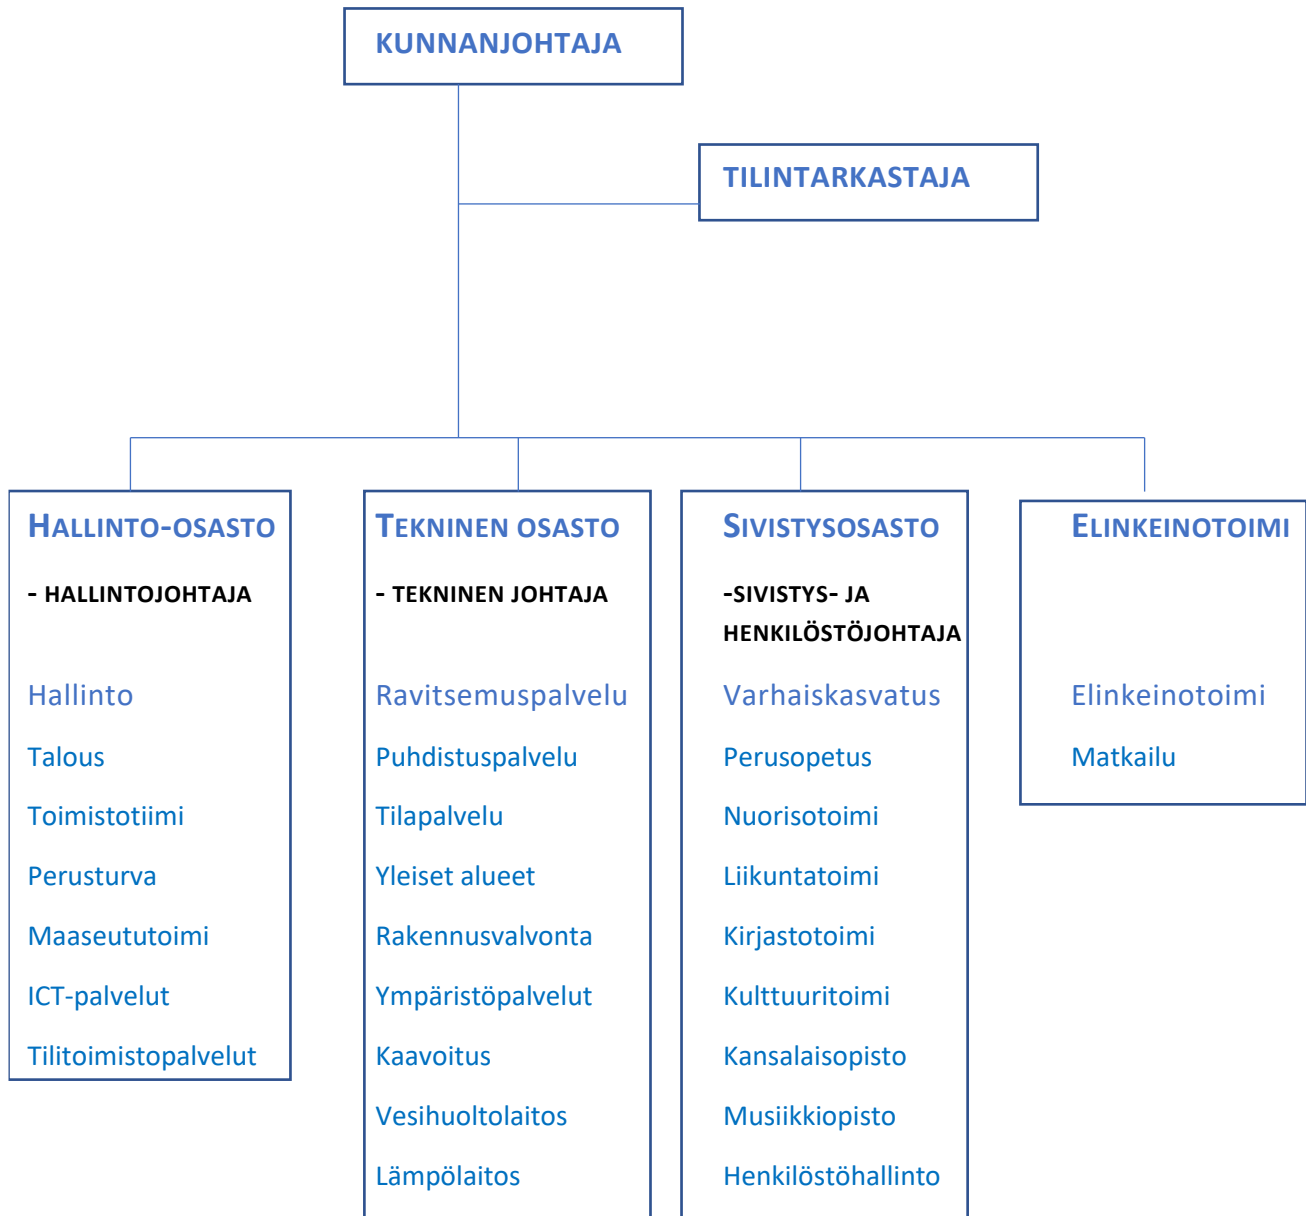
KUNNANJOHTAJA

TILINTARKASTAJA

HALLINTO-OSASTO

- HALLINTOJOHTAJA

Hallinto

Talous

Toimistotiimi

Perusturva

Maaseututoimi

ICT-palvelut

Tilitoimistopalvelut

TEKNINEN OSASTO

- TEKNINEN JOHTAJA

Ravitsemuspalvelu

Puhdistuspalvelu

Tilapalvelu

Yleiset alueet

Rakennusvalvonta

Ympäristöpalvelut

Kaavoitus

Vesihuoltolaitos

Lämpölaitos

SIVISTYSOSASTO

-SIVISTYS- JA HENKILÖSTÖJOHTAJA

Varhaiskasvatus

Perusopetus

Nuorisotoimi

Liikuntatoimi

Kirjastotoimi

Kulttuuritoimi

Kansalaisopisto

Musiikkiopisto

Henkilöstöhallinto

ELINKEINOTOIMI

Elinkeinotoimi

Matkailu